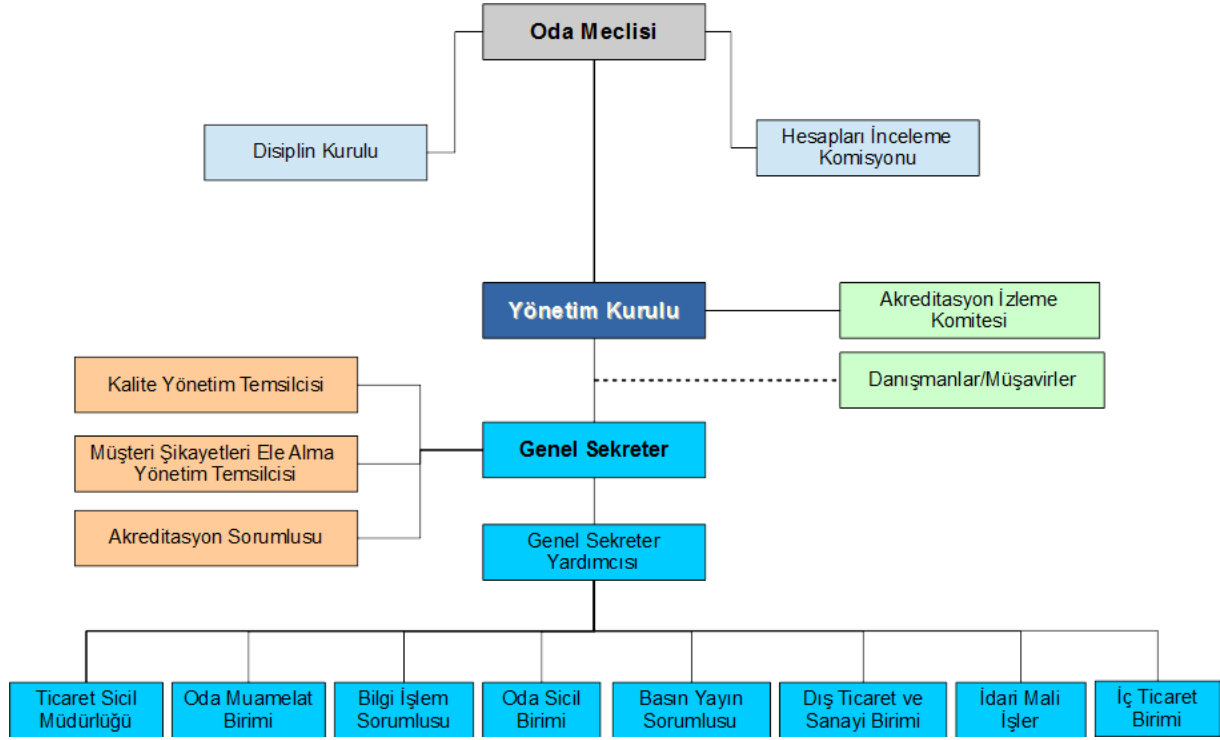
Oda Meclisi

Disiplin Kurulu

Hesapları İnceleme Komisyonu

Yönetim Kurulu

Akreditasyon İzleme Komitesi

Danışmanlar/Müşavirler

Kalite Yönetim Temsilcisi

Müşteri Şikayetleri Ele Alma Yönetim Temsilcisi

Akreditasyon Sorumlusu

Genel Sekreter

Genel Sekreter Yardımcısı

Ticaret Sicil Müdürlüğü

Oda Muamelat Birimi

Bilgi İşlem Sorumlusu

Oda Sicil Birimi

Basın Yayın Sorumlusu

Dış Ticaret ve Sanayi Birimi

İdari Mali İşler

İç Ticaret Birimi